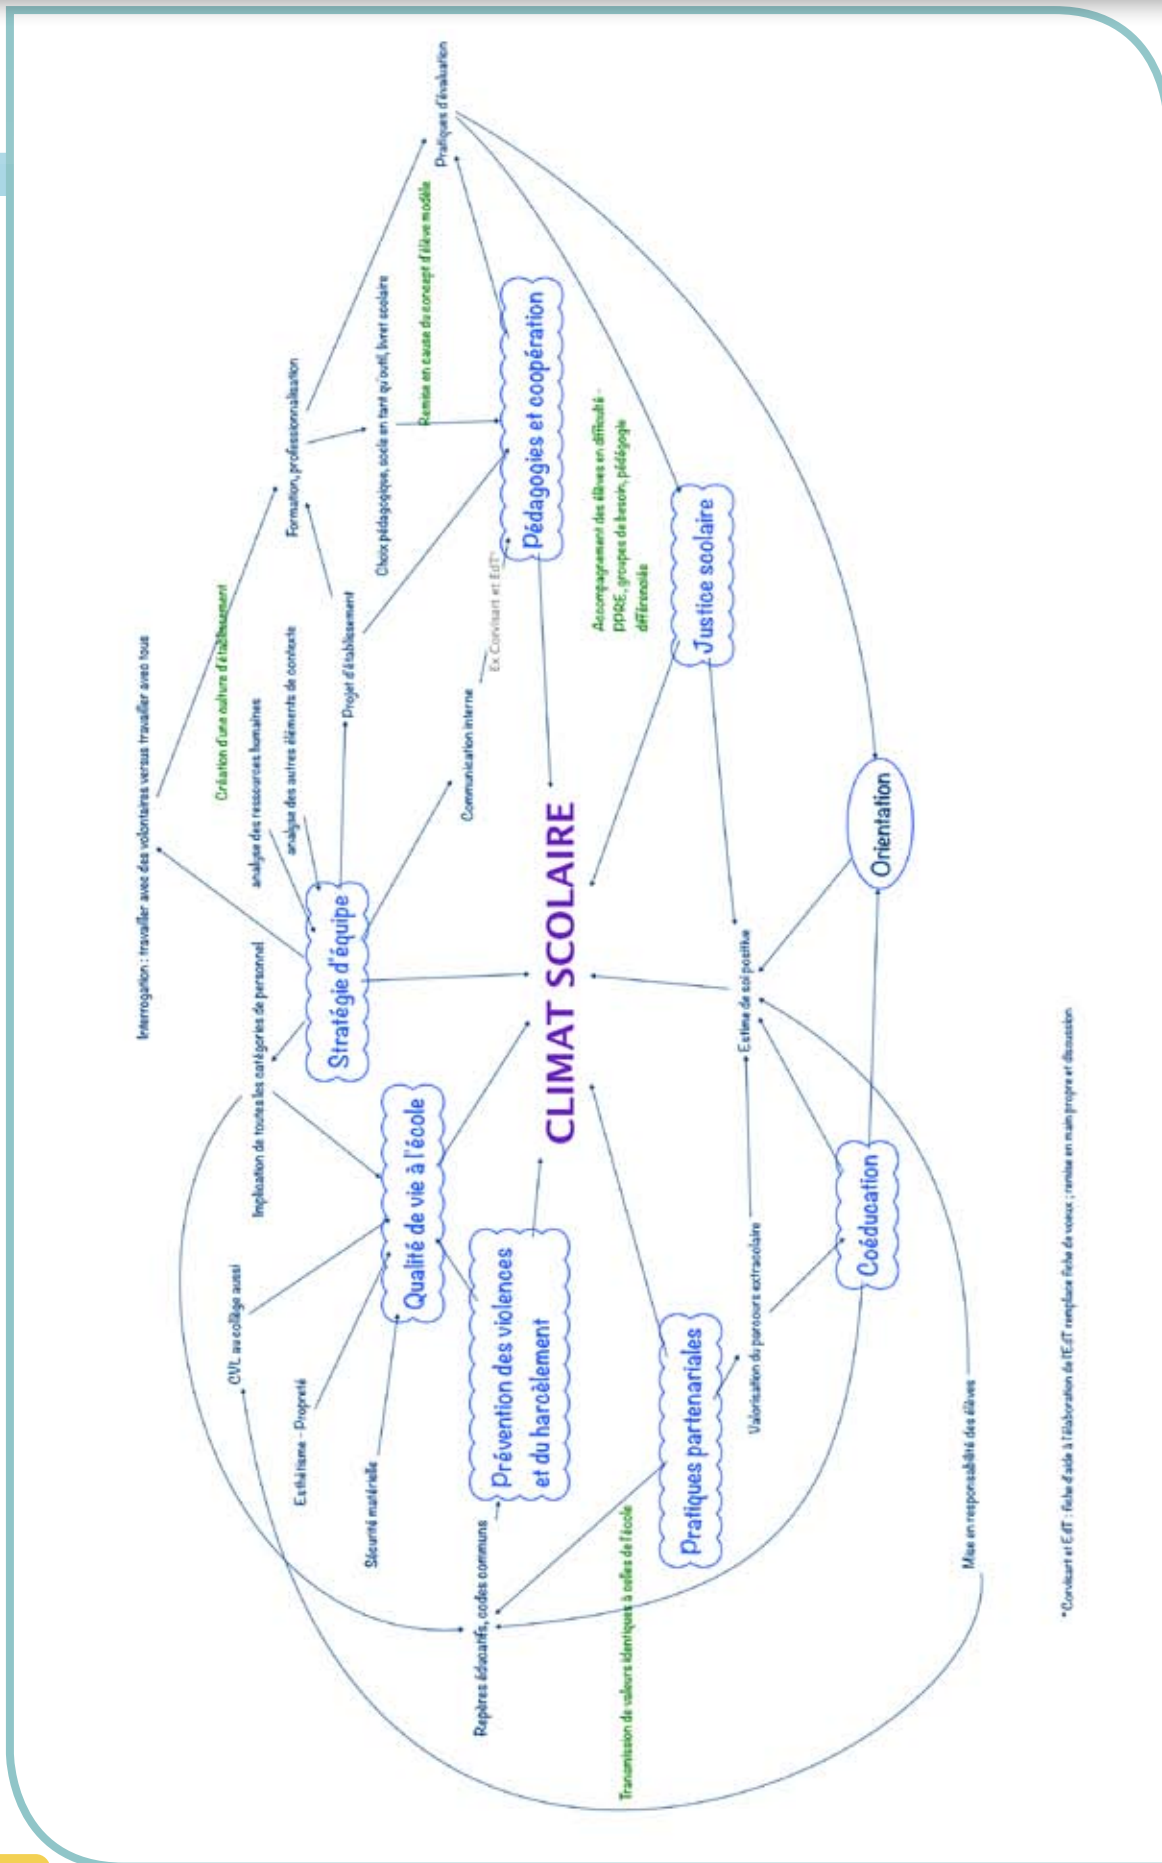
CLIMAT SCOLAIRE

Stratégie d'équipe

Qualité de vie à l'école

Prévention des violences et du harcèlement

Pratiques partenariales

Coéducation

Orientation

Justice scolaire

Pédagogies et coopération

Interrogation : travailler avec des volontaires versus travailler avec tous

Création d'une culture d'établissement

analyse des ressources humaines

analyse des autres éléments de contexte

Projet d'établissement

Formation, professionnalisation

Choix pédagogique, socle en tant qu'outil, livret scolaire

Remise en cause du concept d'élève modèle

Pratiques d'évaluation

Communication interne

Ex Conviuant et EdT*

Accompagnement des élèves en difficulté - PPRE, groupes de besoin, pédagogie différenciée

Implication de toutes les catégories de personnel

CVL au collège aussi

Esthétisme - Propreté

Sécurité matérielle

Repères éducatifs, codes communs

Transmission de valeurs identiques à celles de l'école

Valorisation du parcours extrascolaire

Estime de soi positive

Mise en responsabilité des élèves

*Conviuant et EdT : fiche d'aide à l'élaboration de l'EdT remplace fiche de voeux ; remise en main propre et discussion